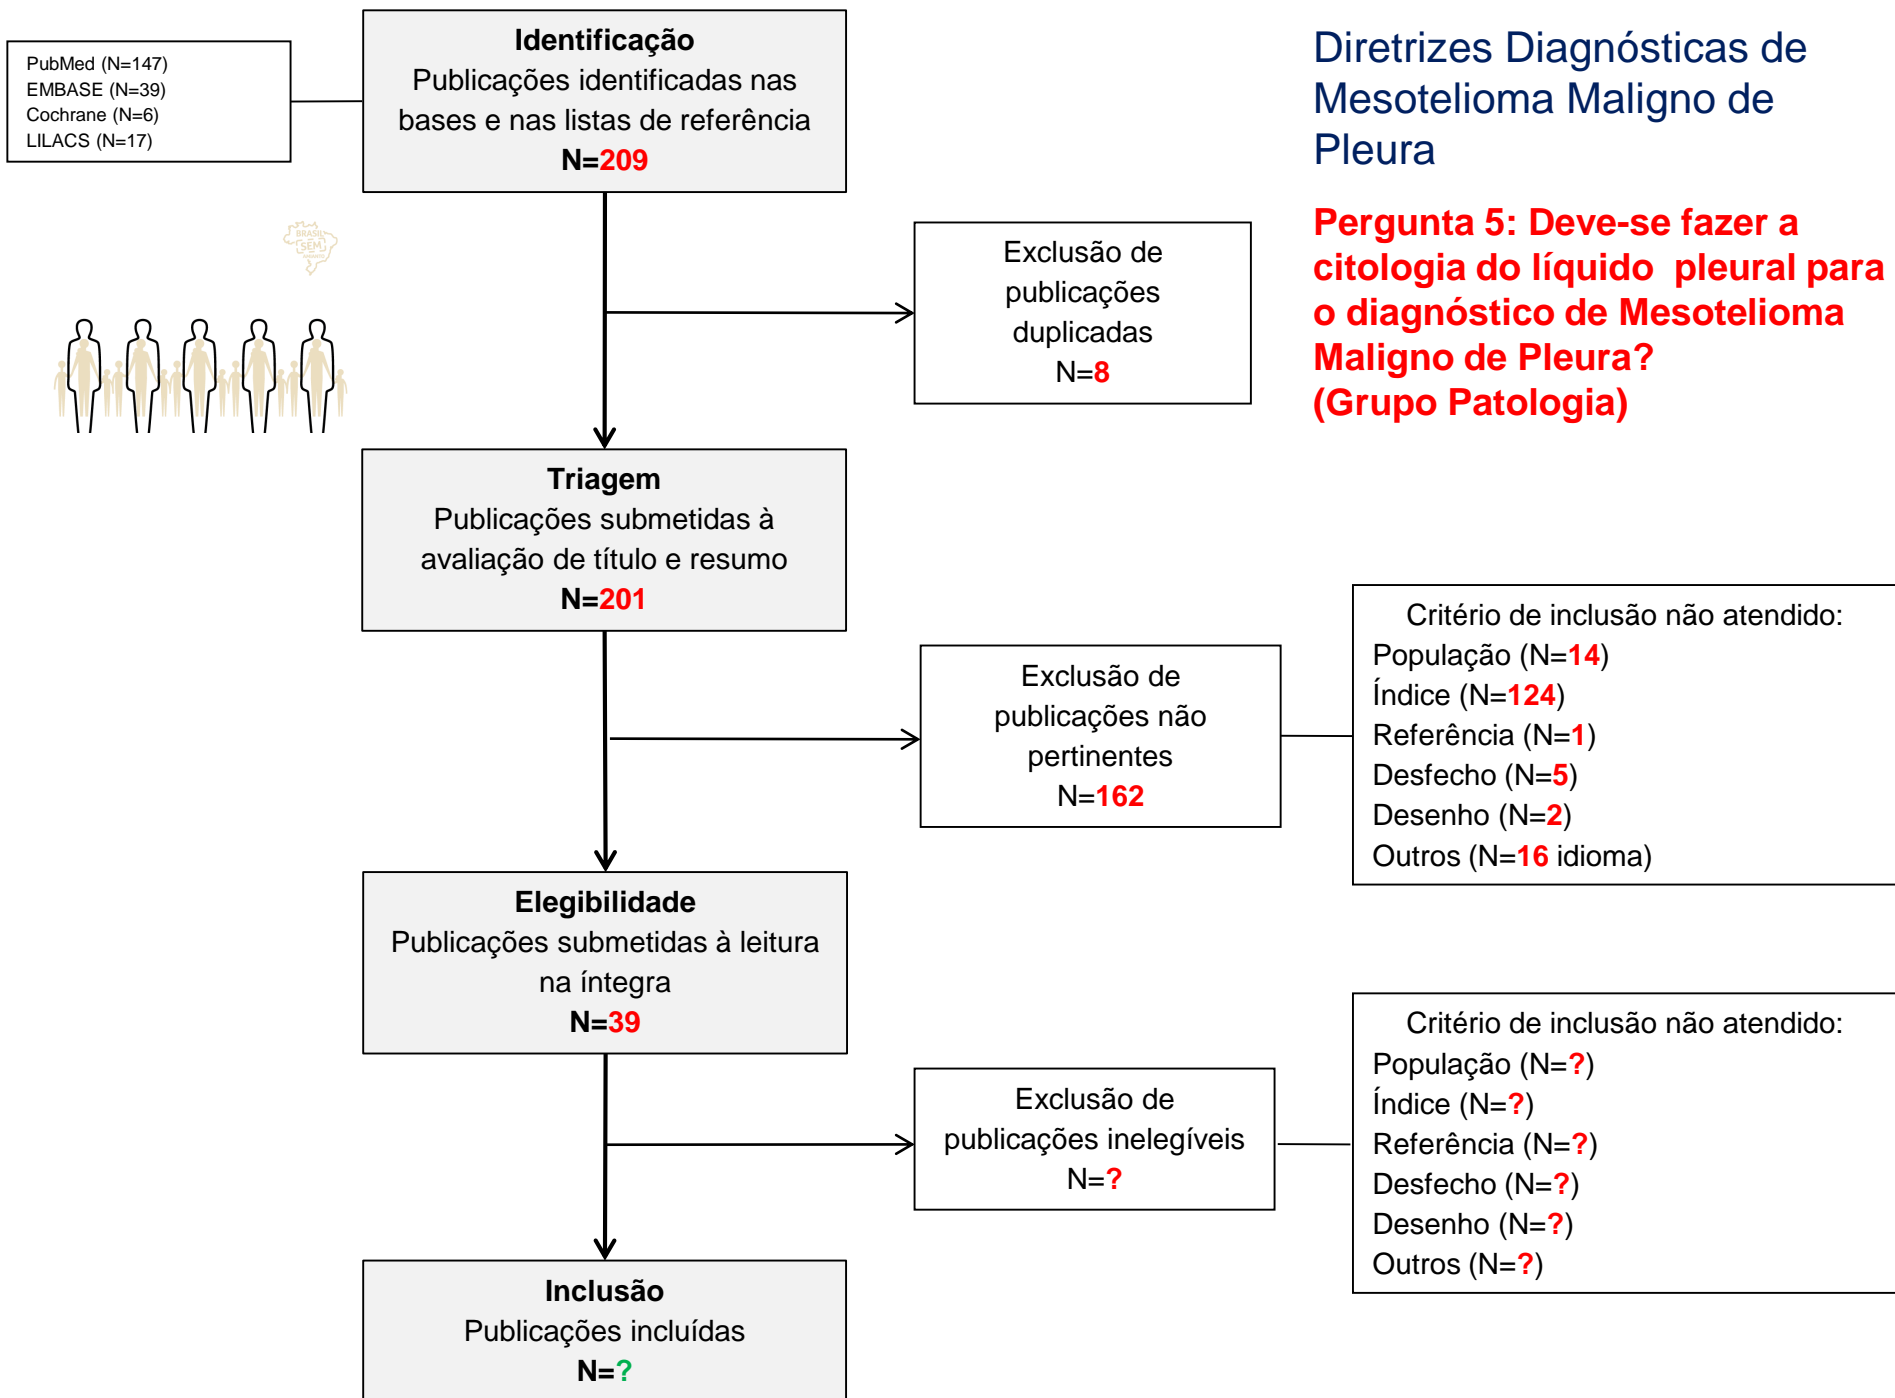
PubMed (N=147)
EMBASE (N=39)
Cochrane (N=6)
LILACS (N=17)

**Identificação**
Publicações identificadas nas bases e nas listas de referência
**N=209**

Diretrizes Diagnósticas de Mesotelioma Maligno de Pleura

**Pergunta 5: Deve-se fazer a citologia do líquido pleural para o diagnóstico de Mesotelioma Maligno de Pleura? (Grupo Patologia)**

BRASIL SEM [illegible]

Exclusão de publicações duplicadas
N=8

**Triagem**
Publicações submetidas à avaliação de título e resumo
**N=201**

Exclusão de publicações não pertinentes
N=162

Critério de inclusão não atendido:
População (N=14)
Índice (N=124)
Referência (N=1)
Desfecho (N=5)
Desenho (N=2)
Outros (N=16 idioma)

**Elegibilidade**
Publicações submetidas à leitura na íntegra
**N=39**

Exclusão de publicações inelegíveis
N=?

Critério de inclusão não atendido:
População (N=?)
Índice (N=?)
Referência (N=?)
Desfecho (N=?)
Desenho (N=?)
Outros (N=?)

**Inclusão**
Publicações incluídas
**N=?**